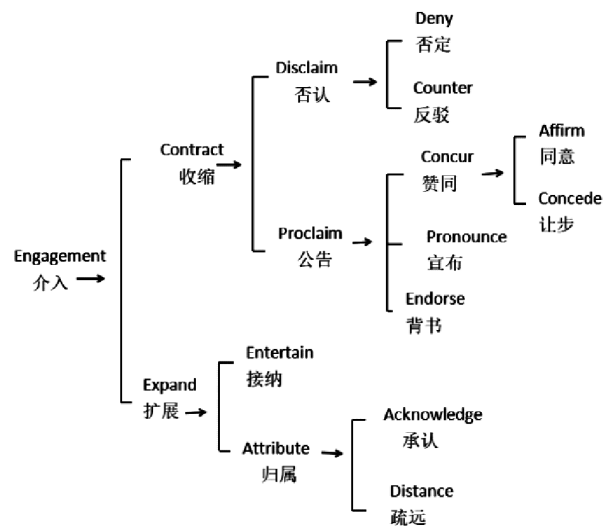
Engagement
介入

Contract
收缩

Disclaim
否认

Deny
否定

Counter
反驳

Proclaim
公告

Concur
赞同

Affirm
同意

Concede
让步

Pronounce
宣布

Endorse
背书

Expand
扩展

Entertain
接纳

Attribute
归属

Acknowledge
承认

Distance
疏远